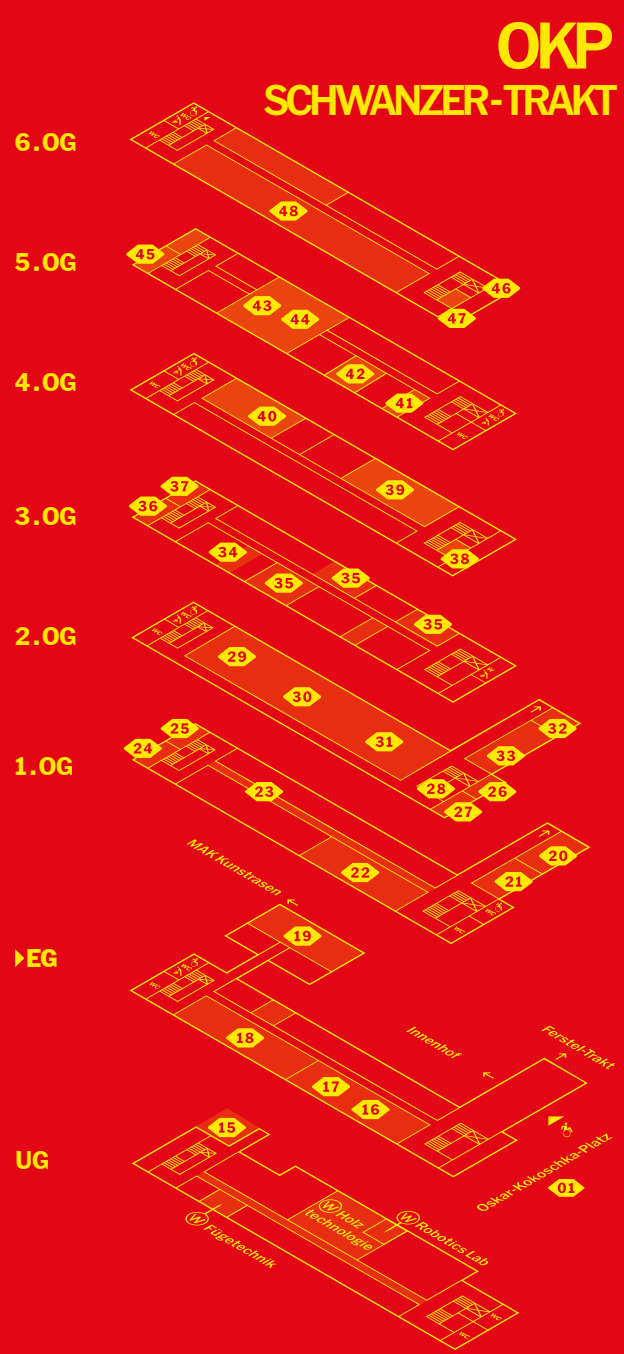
OKP
SCHWANZER-TRAKT

6.OG
WC
48
46
47

5.OG
45
43
44
42
41

4.OG
WC
40
39
WC

3.OG
37
36
34
35
35
35
38

2.OG
WC
29
30
31
32
33

1.OG
25
24
23
28
26
27
22
20
21
WC

MAK Kunstrasen
19

EG
WC
18
17
16
Innenhof
Ferstel-Trakt
Oskar-Kokoschka-Platz
01

UG
15
W Fügetechnik
W Holz technologie
W Robotics Lab
WC